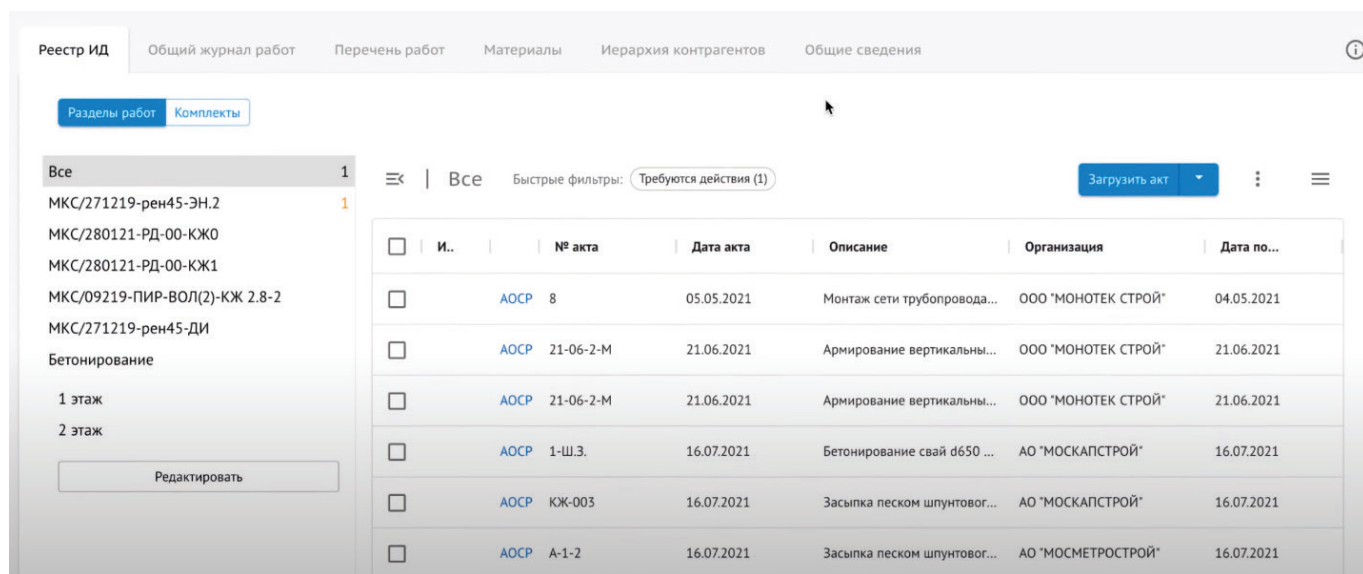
Реестр ИД | Общий журнал работ | Перечень работ | Материалы | Иерархия контрагентов | Общие сведения

Разделы работ | Комплекты

Все 1
МКС/271219-рен45-ЭН.2 1
МКС/280121-РД-00-КЖ0
МКС/280121-РД-00-КЖ1
МКС/09219-ПИР-ВОЛ(2)-КЖ 2.8-2
МКС/271219-рен45-ДИ
Бетонирование
1 этаж
2 этаж

Редактировать

Все | Быстрые фильтры: Требуются действия (1)

Загрузить акт

| И.. | | № акта | Дата акта | Описание | Организация | Дата по... |
|---|---|---|---|---|---|---|
| | АОСР | 8 | 05.05.2021 | Монтаж сети трубопровода... | ООО "МОНОТЕК СТРОЙ" | 04.05.2021 |
| | АОСР | 21-06-2-М | 21.06.2021 | Армирование вертикальны... | ООО "МОНОТЕК СТРОЙ" | 21.06.2021 |
| | АОСР | 21-06-2-М | 21.06.2021 | Армирование вертикальны... | ООО "МОНОТЕК СТРОЙ" | 21.06.2021 |
| | АОСР | 1-Ш.3. | 16.07.2021 | Бетонирование свай d650 ... | АО "МОСКАПСТРОЙ" | 16.07.2021 |
| | АОСР | КЖ-003 | 16.07.2021 | Засыпка песком шпунтовог... | АО "МОСКАПСТРОЙ" | 16.07.2021 |
| | АОСР | А-1-2 | 16.07.2021 | Засыпка песком шпунтовог... | АО "МОСМЕТРОСТРОЙ" | 16.07.2021 |